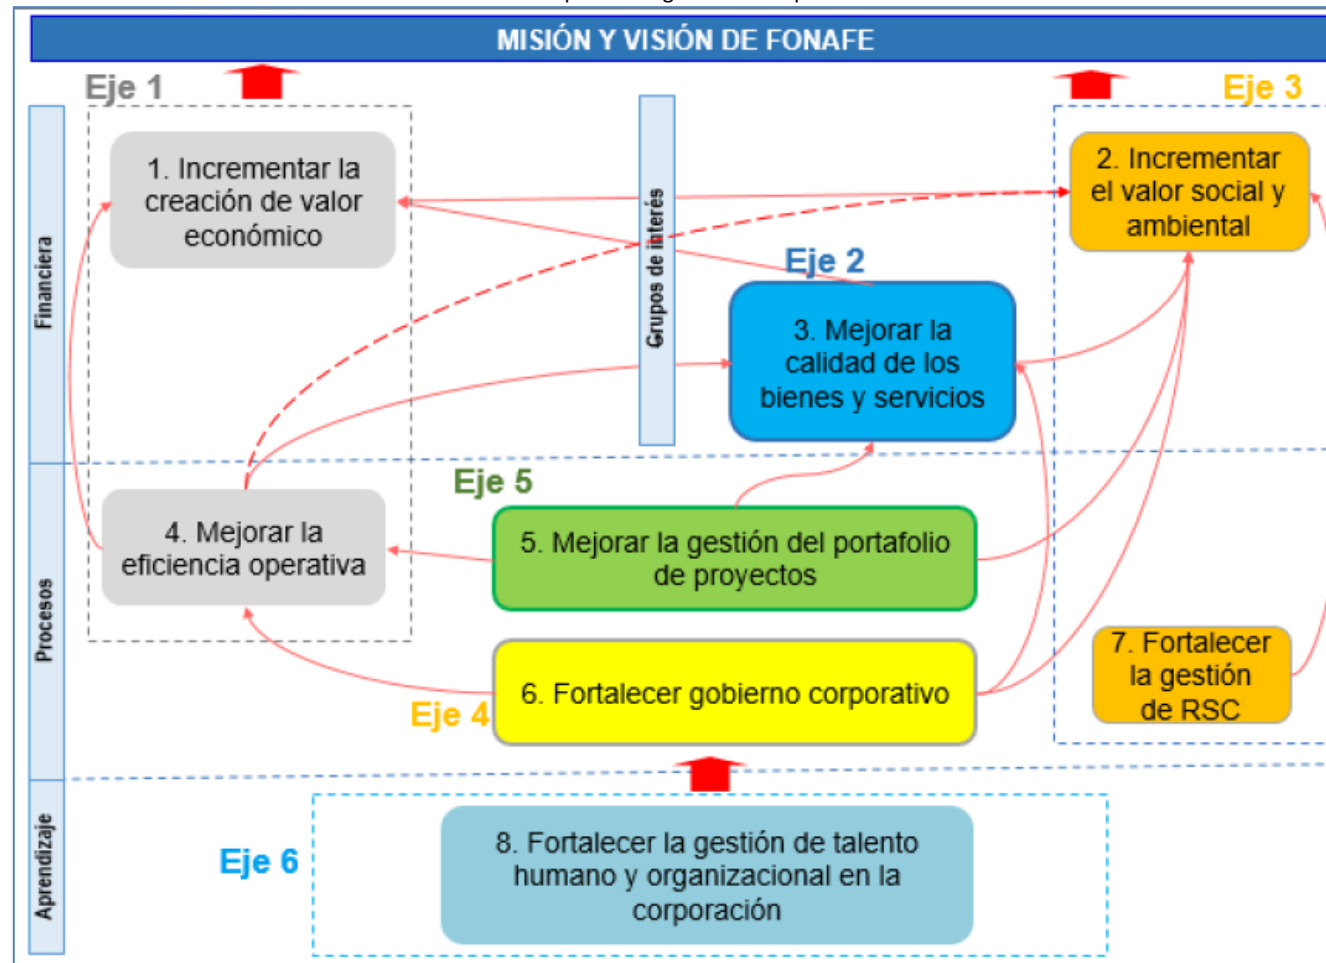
MISIÓN Y VISIÓN DE FONAFE

Financiera

Eje 1

1. Incrementar la creación de valor económico

Grupos de interés

Eje 3

2. Incrementar el valor social y ambiental

Eje 2

3. Mejorar la calidad de los bienes y servicios

Procesos

Eje 5

4. Mejorar la eficiencia operativa

5. Mejorar la gestión del portafolio de proyectos

Eje 4

6. Fortalecer gobierno corporativo

7. Fortalecer la gestión de RSC

Aprendizaje

Eje 6

8. Fortalecer la gestión de talento humano y organizacional en la corporación